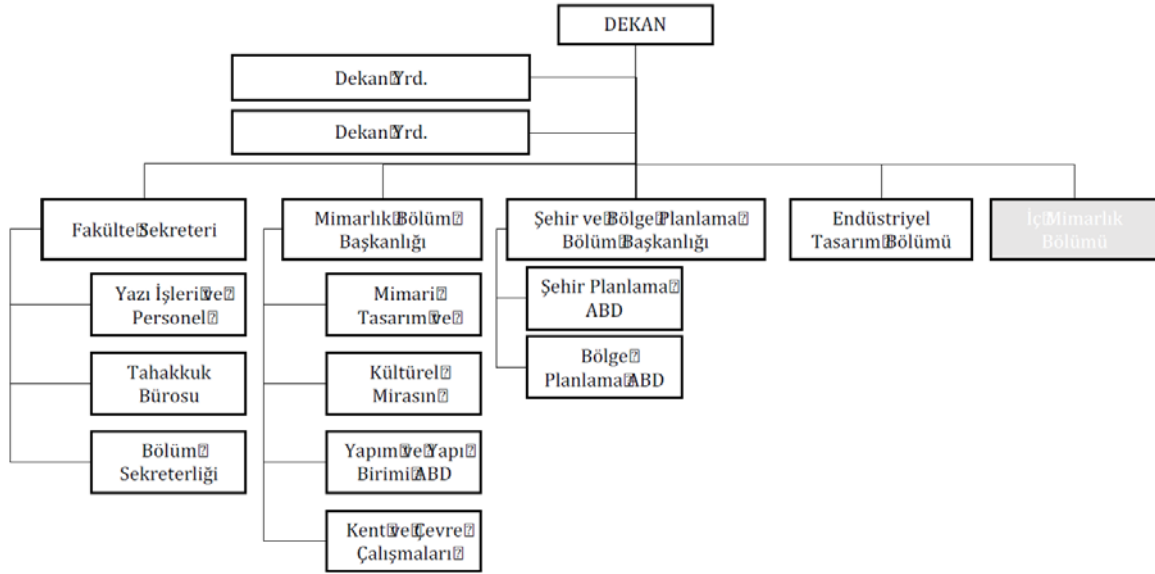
DEKAN

Dekan Yrd.

Dekan Yrd.

Fakülte Sekreteri

Yazı İşleri ve Personel

Tahakkuk Bürosu

Bölüm Sekreterliği

Mimarlık Bölüm Başkanlığı

Mimari Tasarım ve

Kültürel Mirasın

Yapım ve Yapı Birimi ABD

Kent ve Çevre Çalışmaları

Şehir ve Bölge Planlama Bölüm Başkanlığı

Şehir Planlama ABD

Bölge Planlama ABD

Endüstriyel Tasarım Bölümü

İç Mimarlık Bölümü